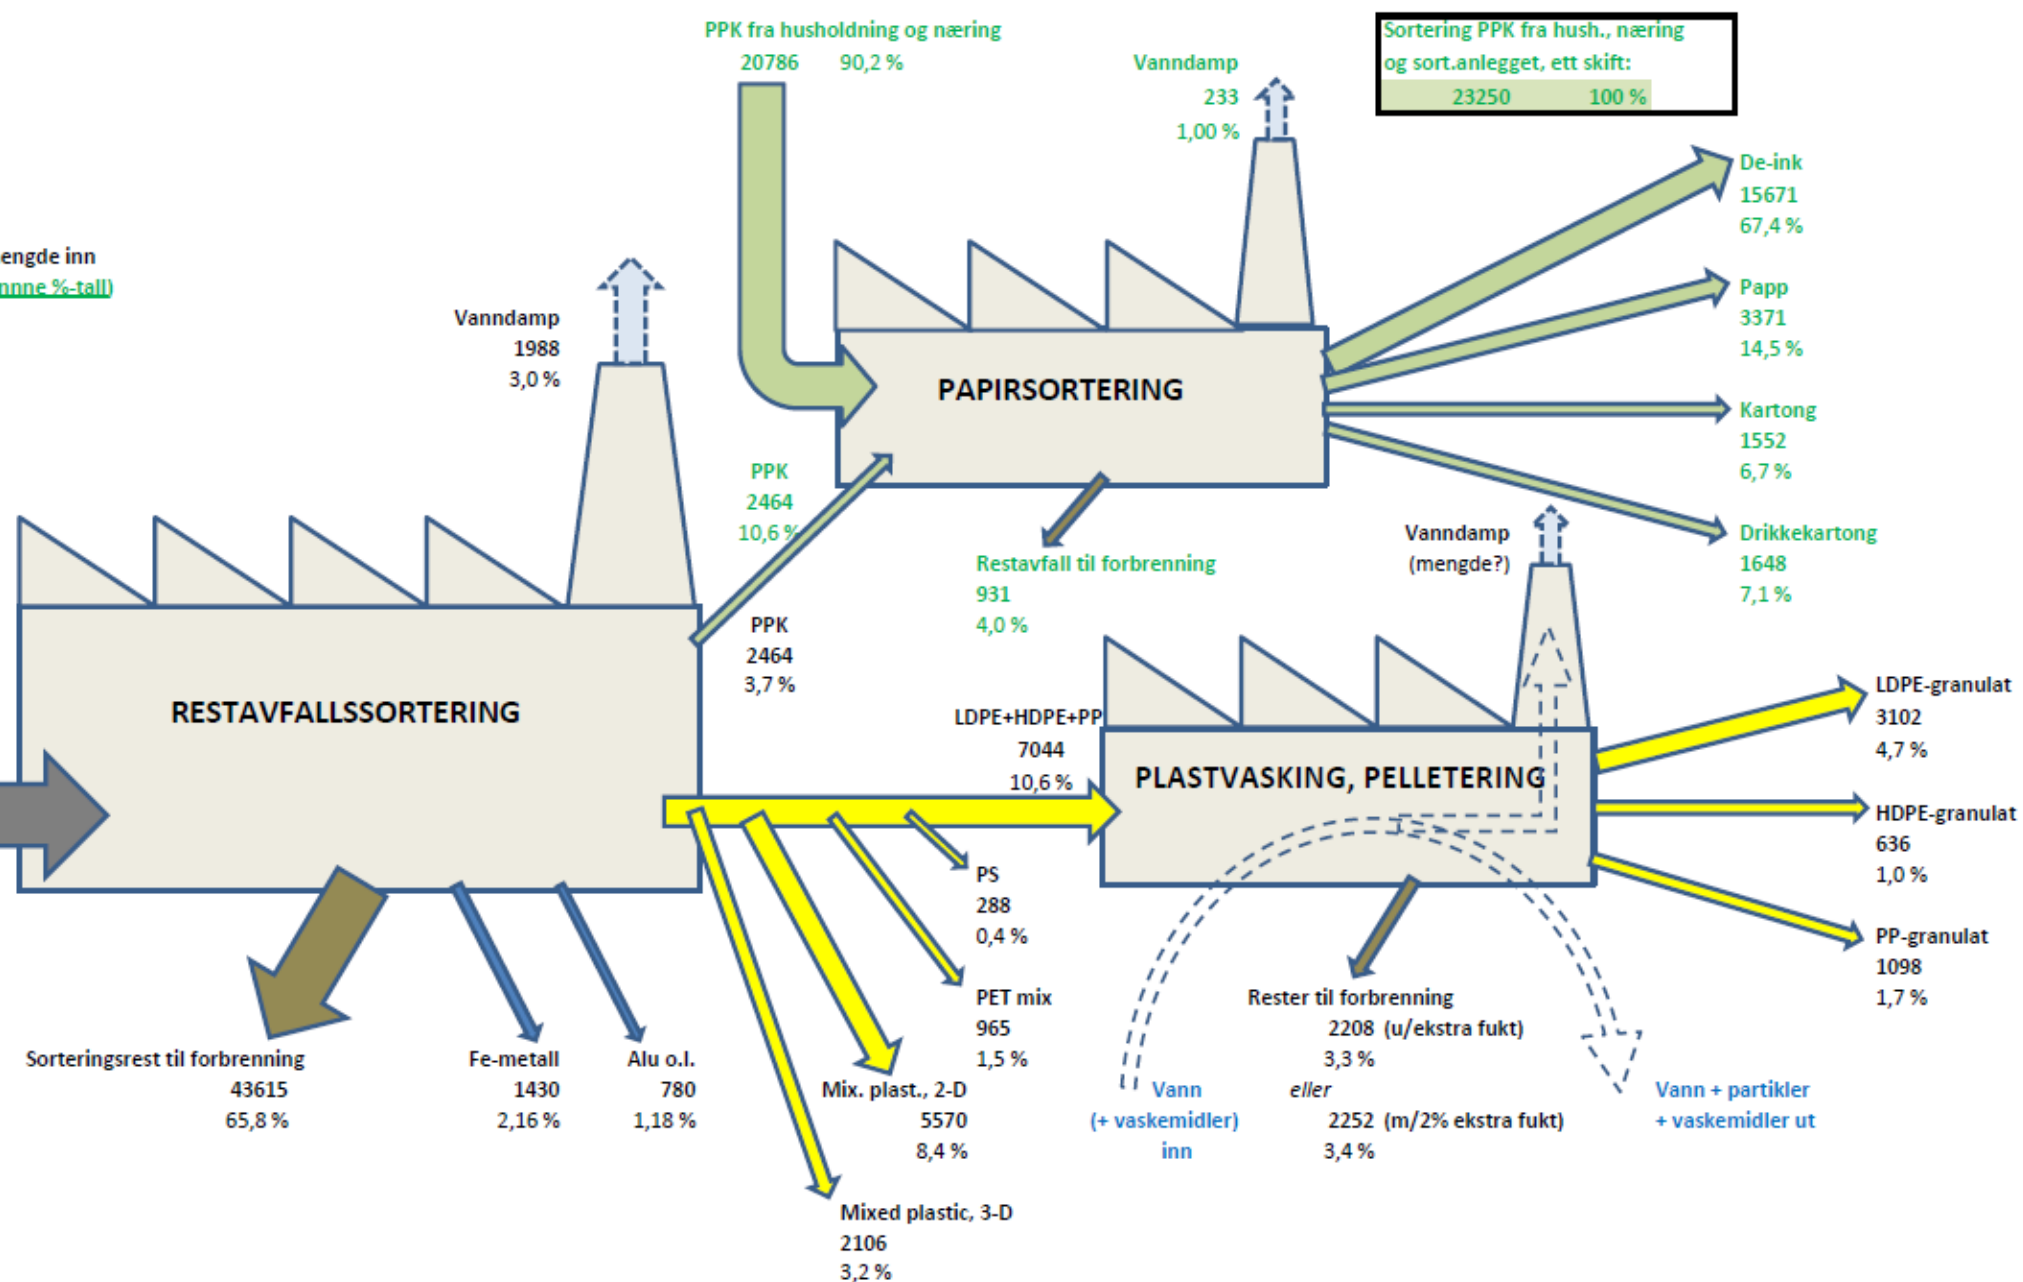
PPK fra husholdning og næring
20786 90,2 %

Vanndamp
233
1,00 %

Sortering PPK fra hush., næring og sort.anlegget, ett skift:
23250 100 %

De-ink
15671
67,4 %

Papp
3371
14,5 %

Kartong
1552
6,7 %

Drikkekartong
1648
7,1 %

engde inn
nne %-tall)

Vanndamp
1988
3,0 %

PAPIRSORTERING

PPK
2464
10,6 %

Restavfall til forbrenning
931
4,0 %

Vanndamp
(mengde?)

PPK
2464
3,7 %

RESTAVFALLSSORTERING

LDPE+HDPE+PP
7044
10,6 %

PLASTVASKING, PELLETERING

LDPE-granulat
3102
4,7 %

HDPE-granulat
636
1,0 %

PP-granulat
1098
1,7 %

PS
288
0,4 %

PET mix
965
1,5 %

Rester til forbrenning
2208 (u/ekstra fukt)
3,3 %
eller
2252 (m/2% ekstra fukt)
3,4 %

Sorteringsrest til forbrenning
43615
65,8 %

Fe-metall
1430
2,16 %

Alu o.l.
780
1,18 %

Mix. plast., 2-D
5570
8,4 %

Vann
(+ vaskemidler)
inn

Vann + partikler
+ vaskemidler ut

Mixed plastic, 3-D
2106
3,2 %